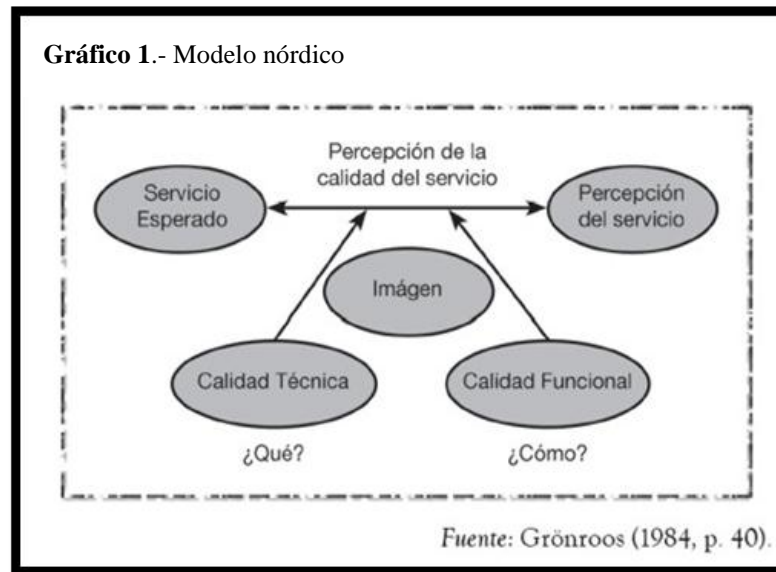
**Gráfico 1**.- Modelo nórdico

Percepción de la calidad del servicio

Servicio Esperado

Percepción del servicio

Imágen

Calidad Técnica

Calidad Funcional

¿Qué?

¿Cómo?

*Fuente*: Grönroos (1984, p. 40).